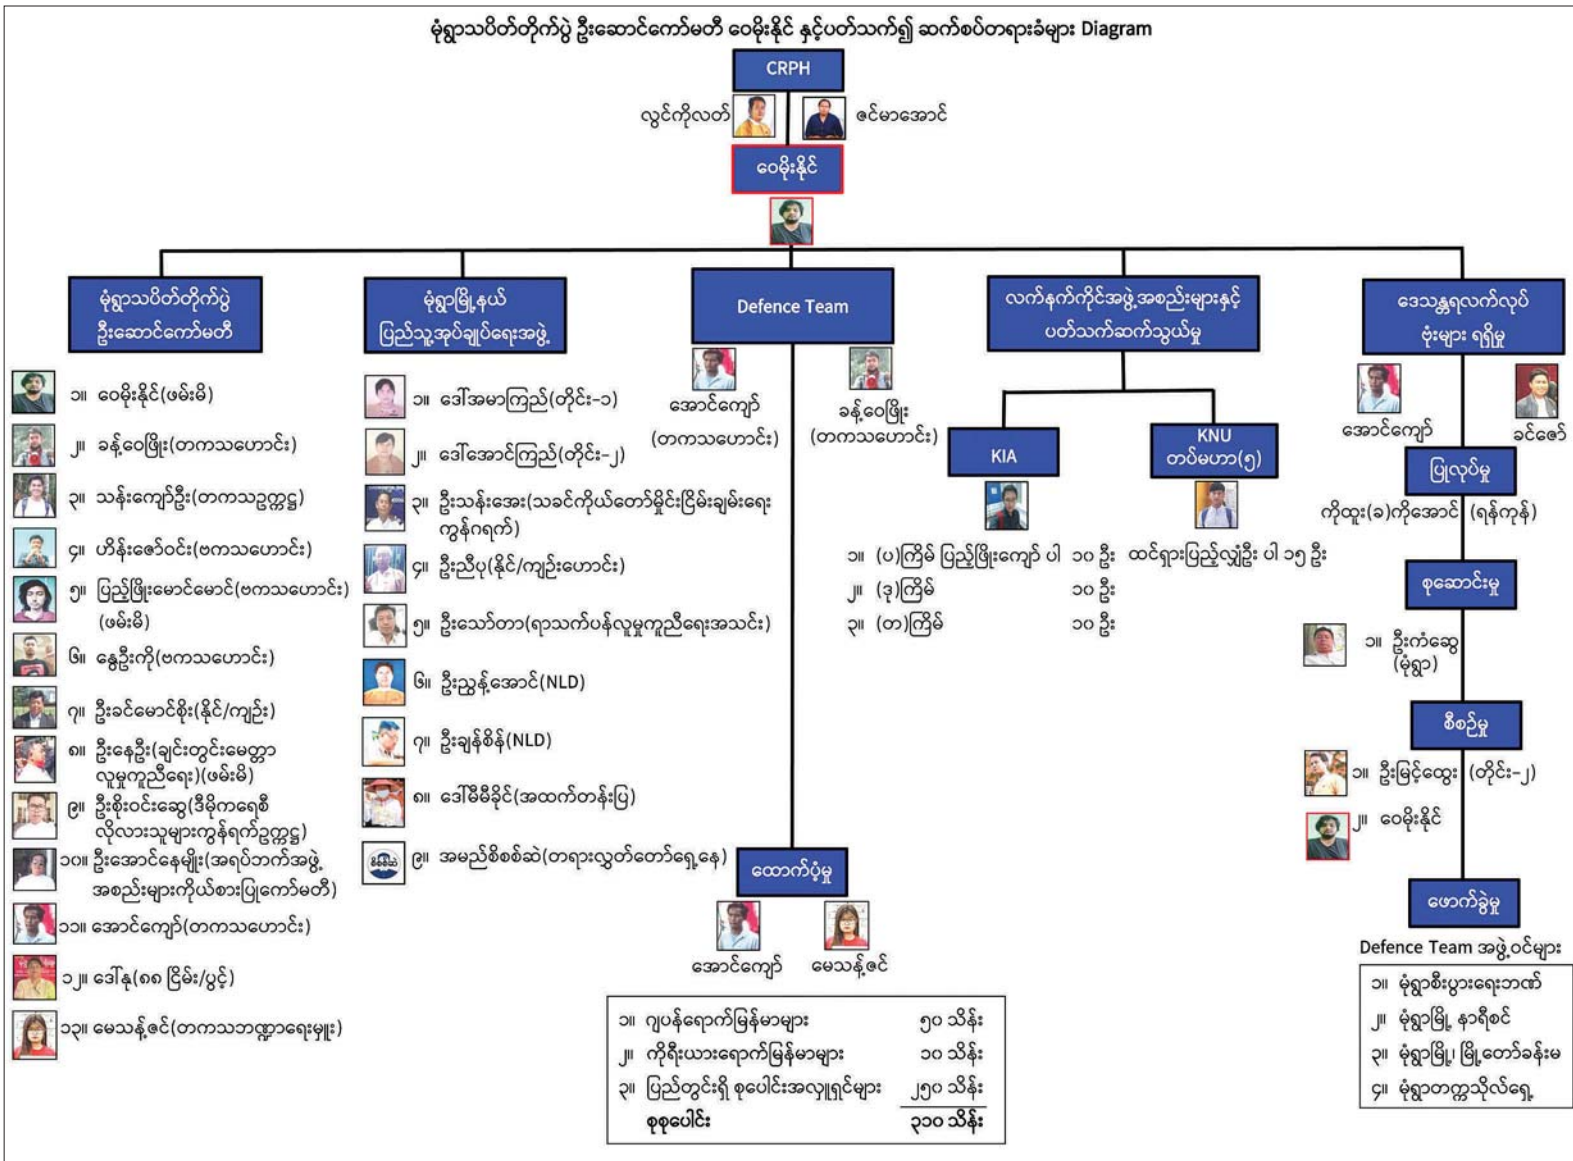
မုံရွာသပိတ်တိုက်ပွဲ ဦးဆောင်ကော်မတီ ဝေမိုးနိုင် နှင့်ပတ်သက်၍ ဆက်စပ်တရားခံများ Diagram

CRPH

လွင်ကိုလတ်

ဇင်မာအောင်

ဝေမိုးနိုင်

မုံရွာသပိတ်တိုက်ပွဲ ဦးဆောင်ကော်မတီ

၁။ ဝေမိုးနိုင်(ဖမ်းမိ)
၂။ ခန့်ဝေဖြိုး(တကသဟောင်း)
၃။ သန်းကျော်ဦး(တကသဥက္ကဋ္ဌ)
၄။ ဟိန်းဇော်ဝင်း(ဗကသဟောင်း)
၅။ ပြည့်ဖြိုးမောင်မောင်(ဗကသဟောင်း)(ဖမ်းမိ)
၆။ နွေဦးကို(ဗကသဟောင်း)
၇။ ဦးခင်မောင်စိုး(နိုင်/ကျဉ်း)
၈။ ဦးနေဦး(ချင်းတွင်းမေတ္တာလူမှုကူညီရေး)(ဖမ်းမိ)
၉။ ဦးစိုးဝင်းဆွေ(ဒီမိုကရေစီလိုလားသူများကွန်ရက်ဥက္ကဋ္ဌ)
၁၀။ ဦးအောင်နေမျိုး(အရပ်ဘက်အဖွဲ့ အစည်းများကိုယ်စားပြုကော်မတီ)
၁၁။ အောင်ကျော်(တကသဟောင်း)
၁၂။ ဒေါ်နု(၈၈ ငြိမ်း/ပွင့်)
၁၃။ မေသန့်ဇင်(တကသဘဏ္ဍာရေးမှူး)

မုံရွာမြို့နယ် ပြည်သူ့အုပ်ချုပ်ရေးအဖွဲ့

၁။ ဒေါ်အမာကြည်(တိုင်း-၁)
၂။ ဒေါ်အောင်ကြည်(တိုင်း-၂)
၃။ ဦးသန်းအေး(သခင်ကိုယ်တော်မှိုင်းငြိမ်းချမ်းရေးကွန်ရက်)
၄။ ဦးညီပု(နိုင်/ကျဉ်းဟောင်း)
၅။ ဦးသော်တာ(ရာသက်ပန်လူမှုကူညီရေးအသင်း)
၆။ ဦးညွန့်အောင်(NLD)
၇။ ဦးချန်စိန်(NLD)
၈။ ဒေါ်မီမီခိုင်(အထက်တန်းပြ)
၉။ အမည်စိစစ်ဆဲ(တရားလွှတ်တော်ရှေ့နေ)

Defence Team

အောင်ကျော်(တကသဟောင်း)

ခန့်ဝေဖြိုး(တကသဟောင်း)

ထောက်ပံ့မှု

အောင်ကျော်

မေသန့်ဇင်

| | | |
|---|---|---|
| ၁။ | ဂျပန်ရောက်မြန်မာများ | ၅၀ သိန်း |
| ၂။ | ကိုရီးယားရောက်မြန်မာများ | ၁၀ သိန်း |
| ၃။ | ပြည်တွင်းရှိ စုပေါင်းအလှူရှင်များ | ၂၅၀ သိန်း |
| | စုစုပေါင်း | ၃၁၀ သိန်း |

လက်နက်ကိုင်အဖွဲ့အစည်းများနှင့် ပတ်သက်ဆက်သွယ်မှု

KIA

KNU တပ်မဟာ(၅)

၁။ (ပ)ကြိမ် ပြည့်ဖြိုးကျော် ပါ ၁၀ ဦး ထင်ရှားပြည့်လျှံဦး ပါ ၁၅ ဦး
၂။ (ဒု)ကြိမ် ၁၀ ဦး
၃။ (တ)ကြိမ် ၁၀ ဦး

ဒေသန္တရလက်လုပ်ဗုံးများ ရရှိမှု

အောင်ကျော်

ခင်ဇော်

ပြုလုပ်မှု

ကိုထူး(ခ)ကိုအောင် (ရန်ကုန်)

စုဆောင်းမှု

၁။ ဦးကံဆွေ (မုံရွာ)

စီစဉ်မှု

၁။ ဦးမြင့်ထွေး (တိုင်း-၂)
၂။ ဝေမိုးနိုင်

ဖောက်ခွဲမှု

Defence Team အဖွဲ့ဝင်များ

၁။ မုံရွာစီးပွားရေးဘဏ်
၂။ မုံရွာမြို့ နာရီစင်
၃။ မုံရွာမြို့၊ မြို့တော်ခန်းမ
၄။ မုံရွာတက္ကသိုလ်ရှေ့